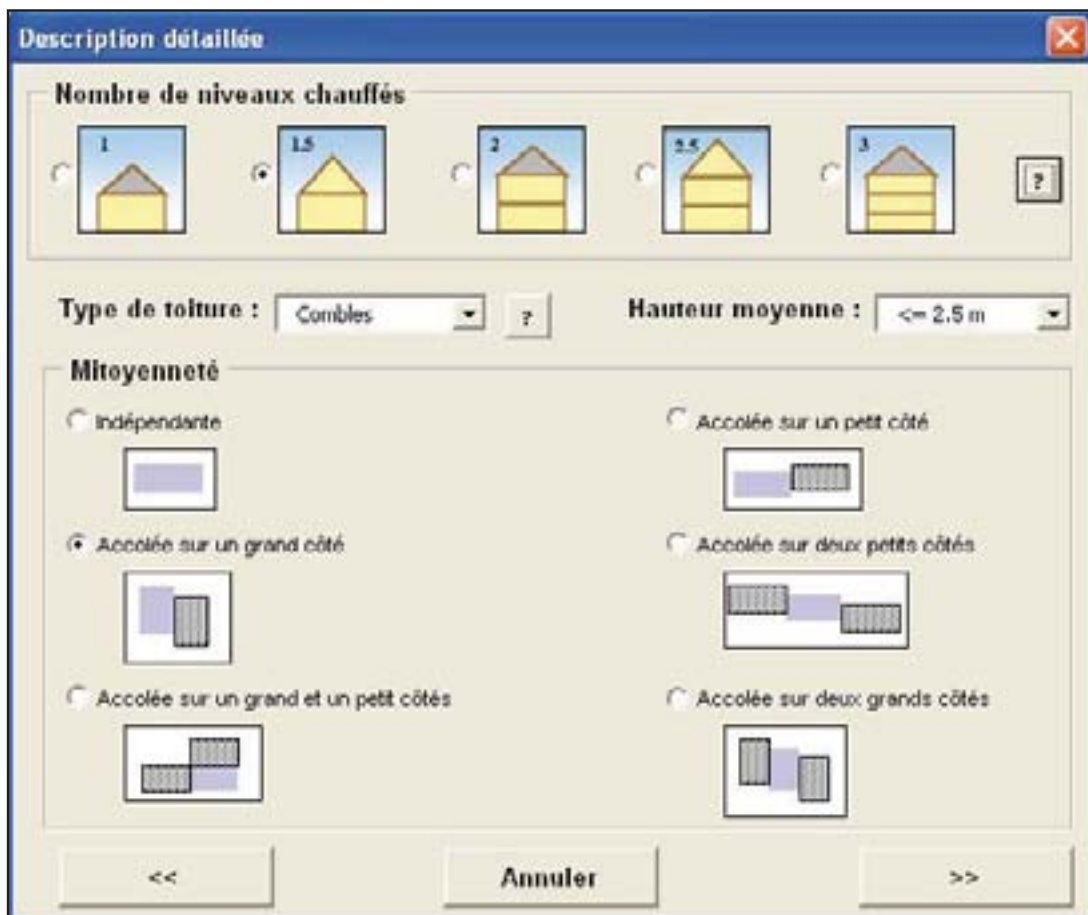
Description détaillée

Nombre de niveaux chauffés

1

1.5

2

2.5

3

?

Type de toiture : Combles ?

Hauteur moyenne : <= 2.5 m

Mitoyenneté

Indépendante

Accolée sur un petit côté

Accolée sur un grand côté

Accolée sur deux petits côtés

Accolée sur un grand et un petit côtés

Accolée sur deux grands côtés

<<

Annuler

>>